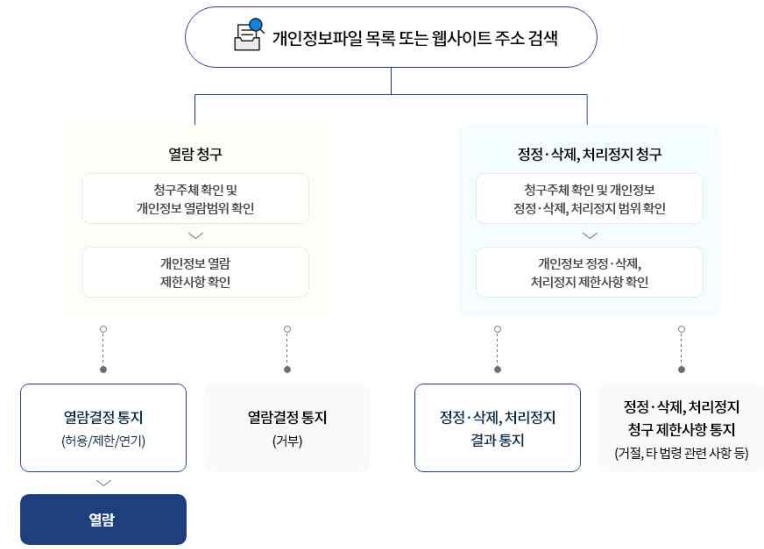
개인정보파일 목록 또는 웹사이트 주소 검색

열람 청구

청구주체 확인 및 개인정보 열람범위 확인

개인정보 열람 제한사항 확인

정정·삭제, 처리정지 청구

청구주체 확인 및 개인정보 정정·삭제, 처리정지 범위 확인

개인정보 정정·삭제, 처리정지 제한사항 확인

열람결정 통지 (허용/제한/연기)

열람결정 통지 (거부)

정정·삭제, 처리정지 결과 통지

정정·삭제, 처리정지 청구 제한사항 통지 (거절, 타 법령 관련 사항 등)

열람